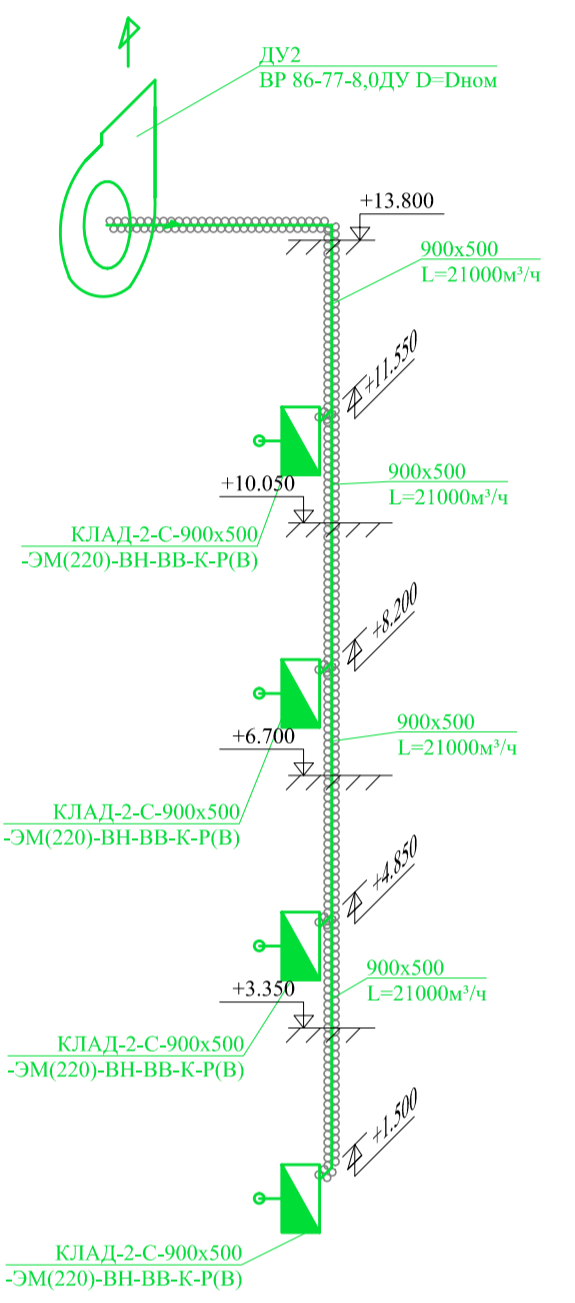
ДУ2
ВР 86-77-8,0ДУ D=Dном

+13.800

900x500
L=21000м³/ч

+11.550

+10.050

900x500
L=21000м³/ч

КЛАД-2-С-900x500
-ЭМ(220)-ВН-ВВ-К-Р(В)

+8.200

+6.700

900x500
L=21000м³/ч

КЛАД-2-С-900x500
-ЭМ(220)-ВН-ВВ-К-Р(В)

+4.850

+3.350

900x500
L=21000м³/ч

КЛАД-2-С-900x500
-ЭМ(220)-ВН-ВВ-К-Р(В)

+1.500

КЛАД-2-С-900x500
-ЭМ(220)-ВН-ВВ-К-Р(В)